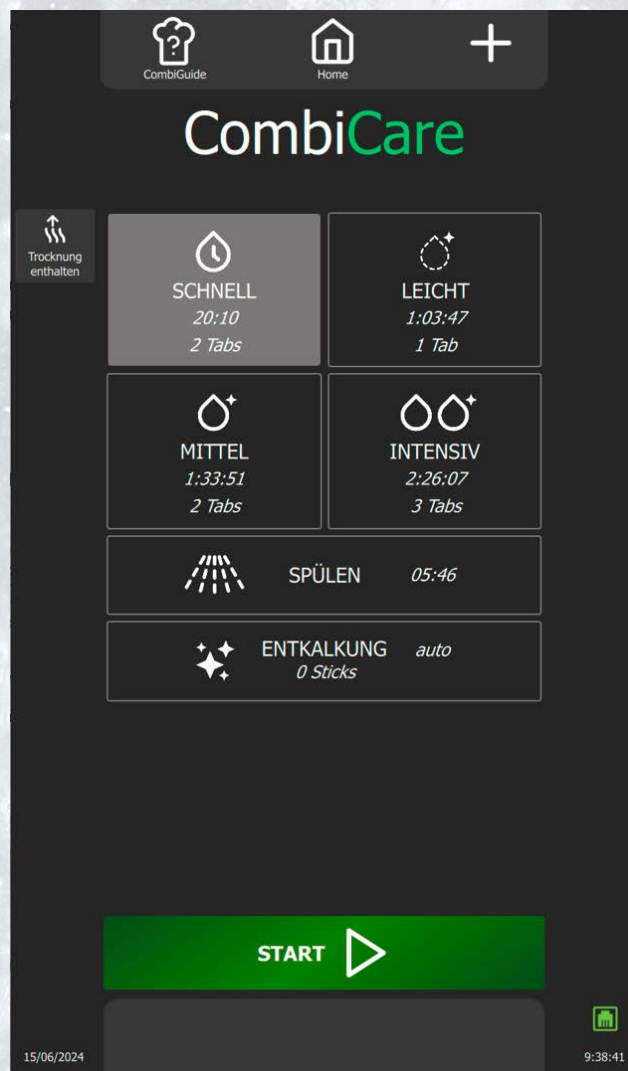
CombiGuide

Home

+

CombiCare

Trocknung enthalten

SCHNELL
20:10
2 Tabs

LEICHT
1:03:47
1 Tab

MITTEL
1:33:51
2 Tabs

INTENSIV
2:26:07
3 Tabs

SPÜLEN 05:46

ENTKALKUNG auto
0 Sticks

START

15/06/2024

9:38:41